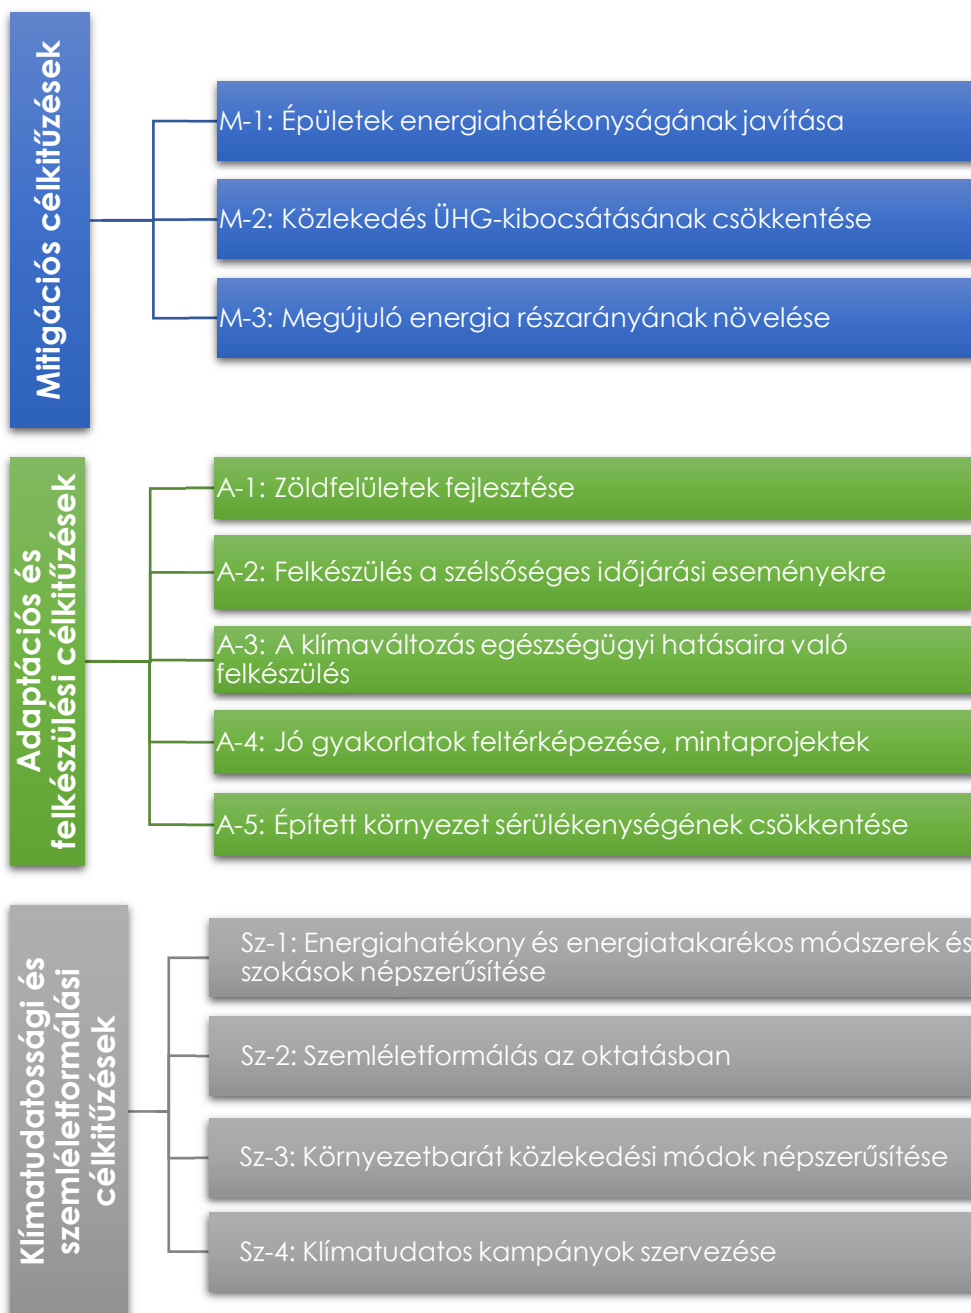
Mitigációs célkitűzések

M-1: Épületek energiahatékonyságának javítása

M-2: Közlekedés ÜHG-kibocsátásának csökkentése

M-3: Megújuló energia részarányának növelése

Adaptációs és felkészülési célkitűzések

A-1: Zöldfelületek fejlesztése

A-2: Felkészülés a szélsőséges időjárási eseményekre

A-3: A klímaváltozás egészségügyi hatásaira való felkészülés

A-4: Jó gyakorlatok feltérképezése, mintaprojektek

A-5: Épített környezet sérülékenységének csökkentése

Klímatudatossági és szemléletformálási célkitűzések

Sz-1: Energiahatékony és energiatakarékos módszerek és szokások népszerűsítése

Sz-2: Szemléletformálás az oktatásban

Sz-3: Környezetbarát közlekedési módok népszerűsítése

Sz-4: Klímatudatos kampányok szervezése